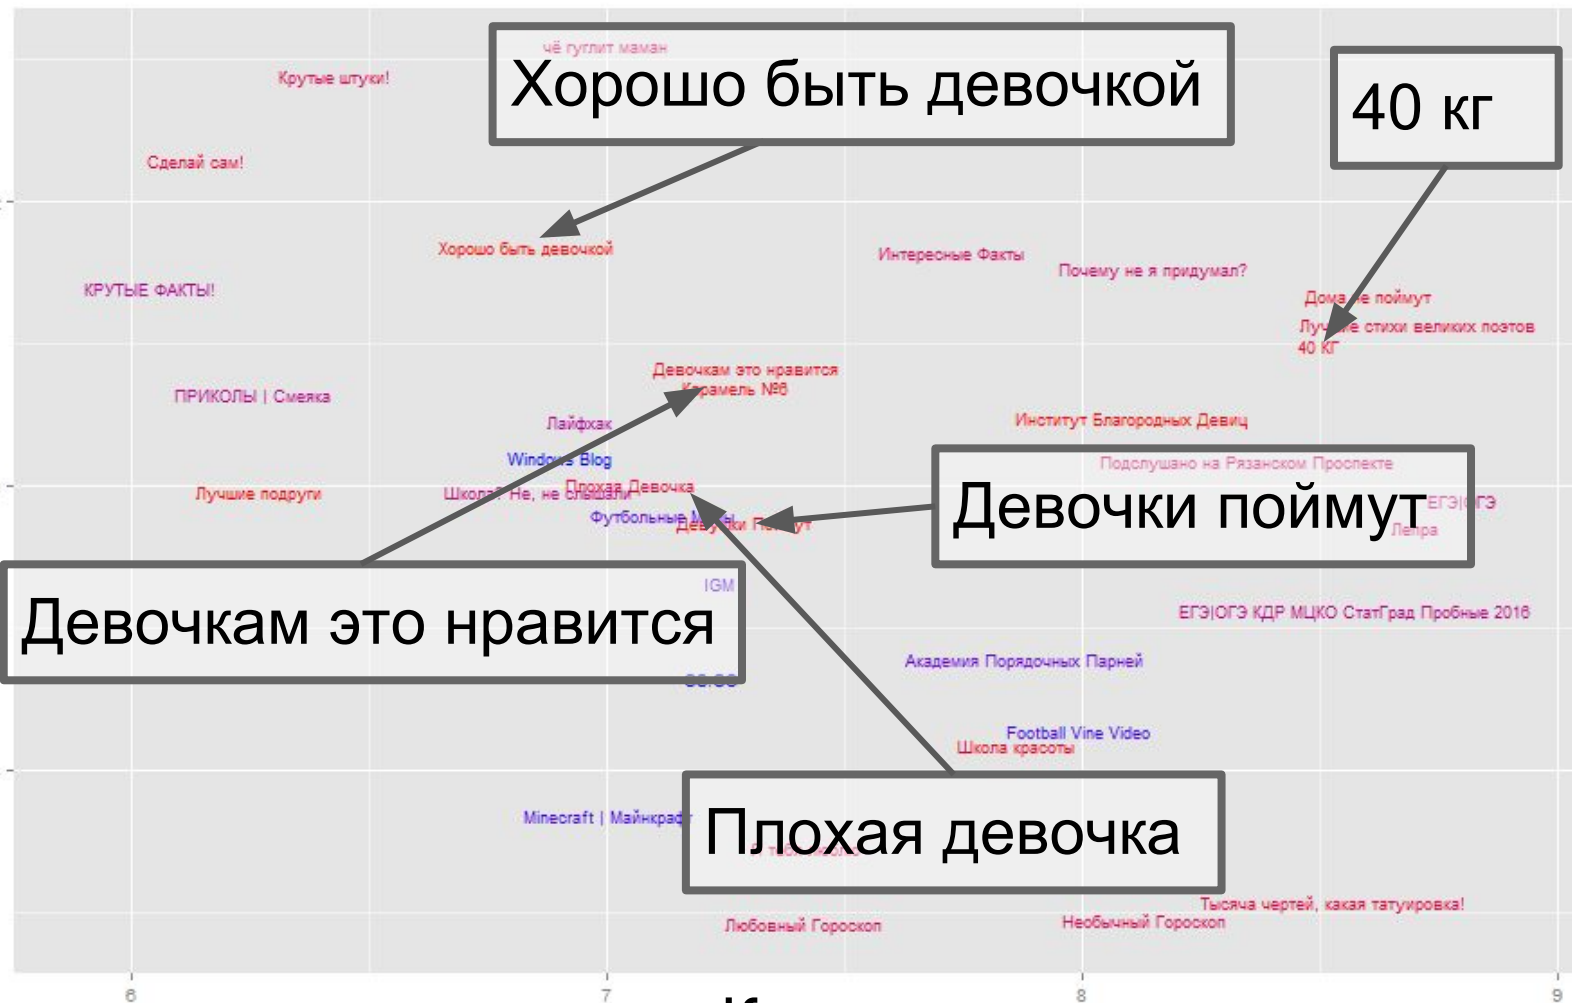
чё гуглит маман

Хорошо быть девочкой

40 кг

Крутые штуки!

Сделай сам!

Хорошо быть девочкой

Интересные Факты

Почему не я придумал?

КРУТЫЕ ФАКТЫ!

Дома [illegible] поймут

Лу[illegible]е стихи великих поэтов

40 кг

Девочкам это нравится

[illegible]рамель №6

ПРИКОЛЫ | Смеяка

Лайфхак

Институт Благородных Девиц

Wind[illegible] Blog

Подслушано на Рязанском Проспекте

Лучшие подруги

Школа? Не, не слышали

Плохая Девочка

Девочки поймут

ЕГЭ|ОГЭ

Футбольные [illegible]

Де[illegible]ки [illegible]ут

Лепра

IGM

Девочкам это нравится

ЕГЭ|ОГЭ КДР МЦКО СтатГрад Пробные 2016

Академия Порядочных Парней

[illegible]

Football Vine Video

Школа красоты

Minecraft | Майнкраф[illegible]

Плохая девочка

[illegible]

Тысяча чертей, какая татуировка!

Любовный Гороскоп

Необычный Гороскоп

6

7

8

9

К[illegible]